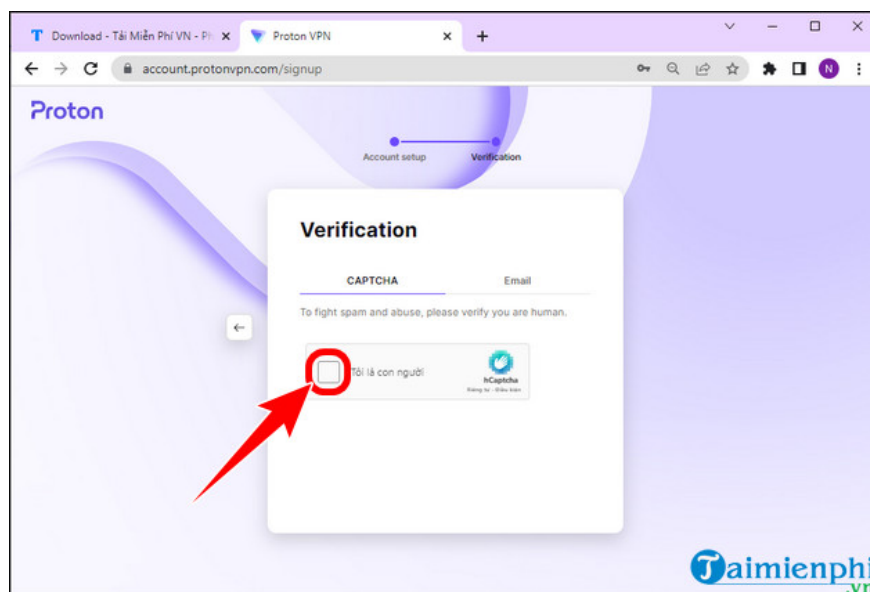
Download - Tải Miễn Phí VN - Ph
Proton VPN
+
account.protonvpn.com/signup
N

Proton

Account setup
Verification

Verification

CAPTCHA
Email

To fight spam and abuse, please verify you are human.

Tôi là con người
hCaptcha
Riêng tư - Điều khoản

Taimienphi
.vn